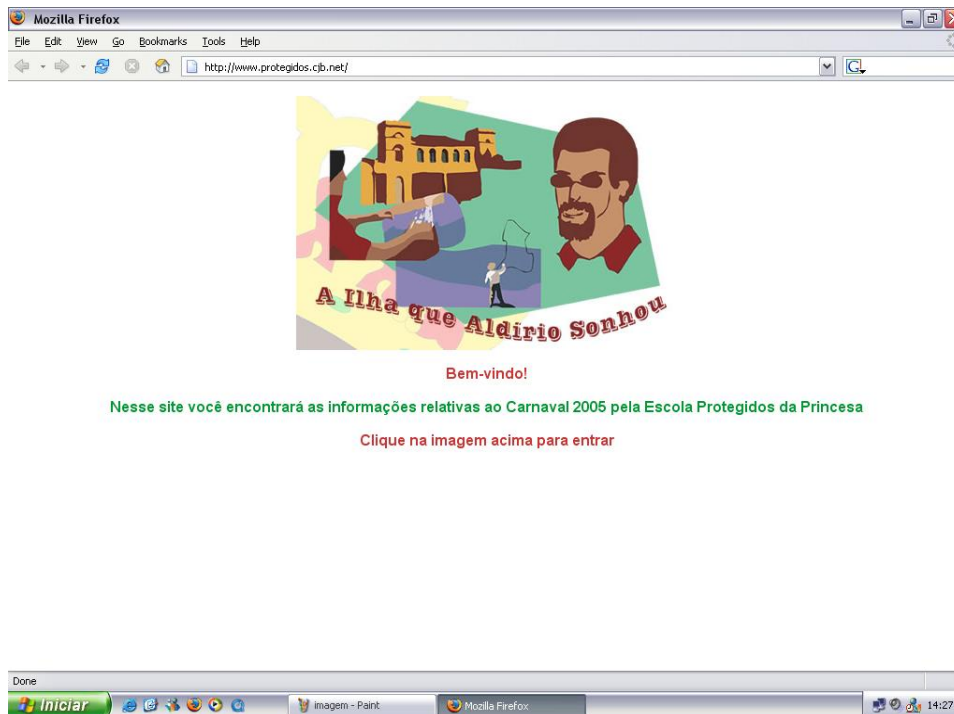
Mozilla Firefox

File Edit View Go Bookmarks Tools Help

http://www.protegidos.cjb.net/

A Ilha que Aldirio Sonhou

Bem-vindo!

Nesse site você encontrará as informações relativas ao Carnaval 2005 pela Escola Protegidos da Princesa

Clique na imagem acima para entrar

Done

Iniciar

imagem - Paint

Mozilla Firefox

14:27